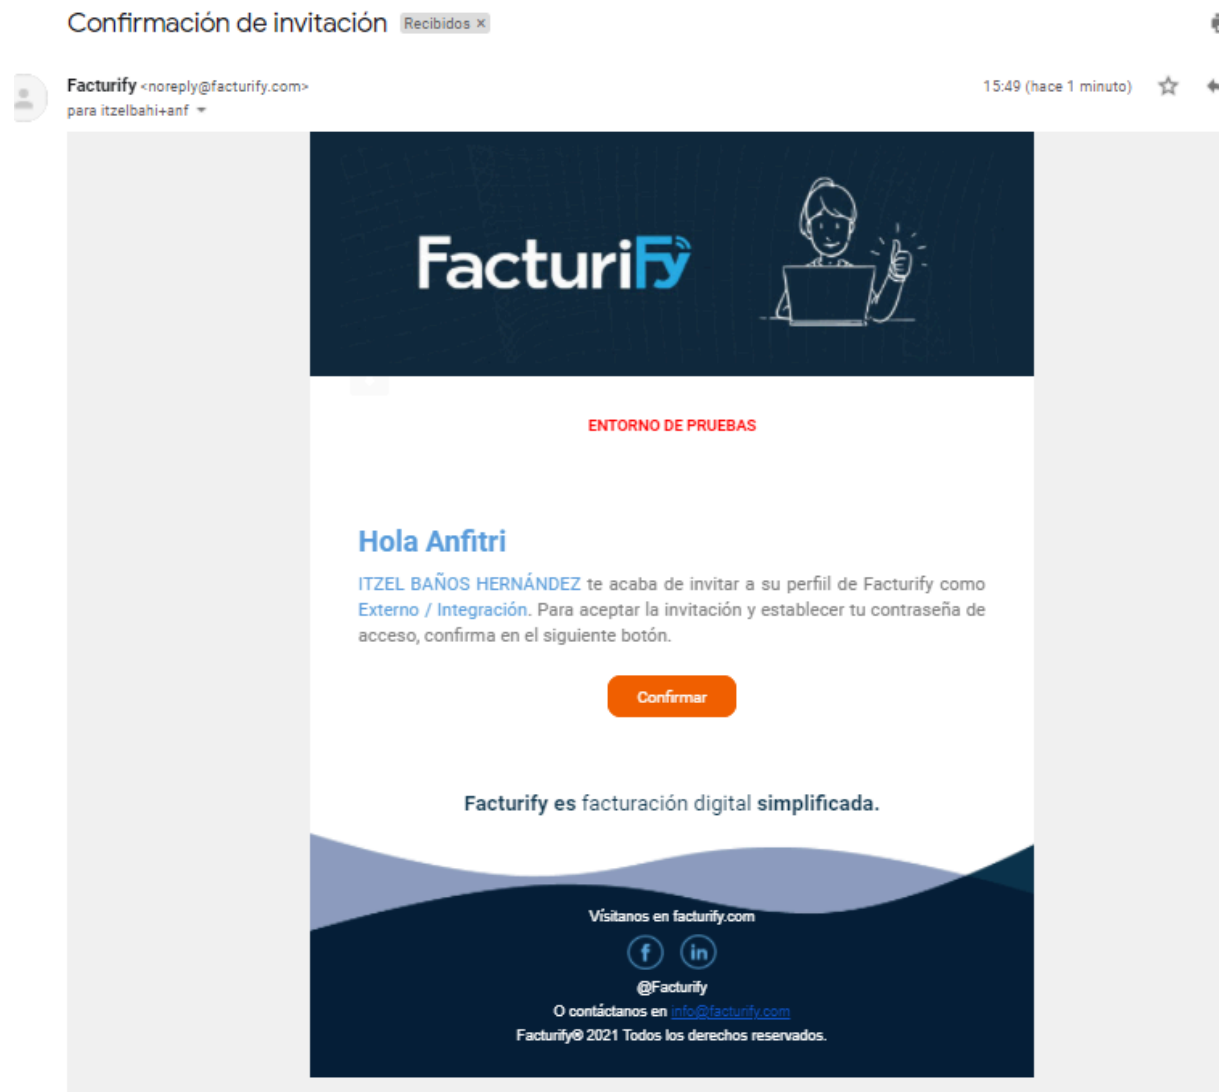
Confirmación de invitación Recibidos ×

Facturify <noreply@facturify.com>
para itzelbahi+anf

15:49 (hace 1 minuto)

FacturiFy

ENTORNO DE PRUEBAS

Hola Anfitri

ITZEL BAÑOS HERNÁNDEZ te acaba de invitar a su perfiil de Facturify como Externo / Integración. Para aceptar la invitación y establecer tu contraseña de acceso, confirma en el siguiente botón.

Confirmar

Facturify es facturación digital simplificada.

Visítanos en facturify.com

@Facturify

O contáctanos en info@facturify.com

Facturify® 2021 Todos los derechos reservados.